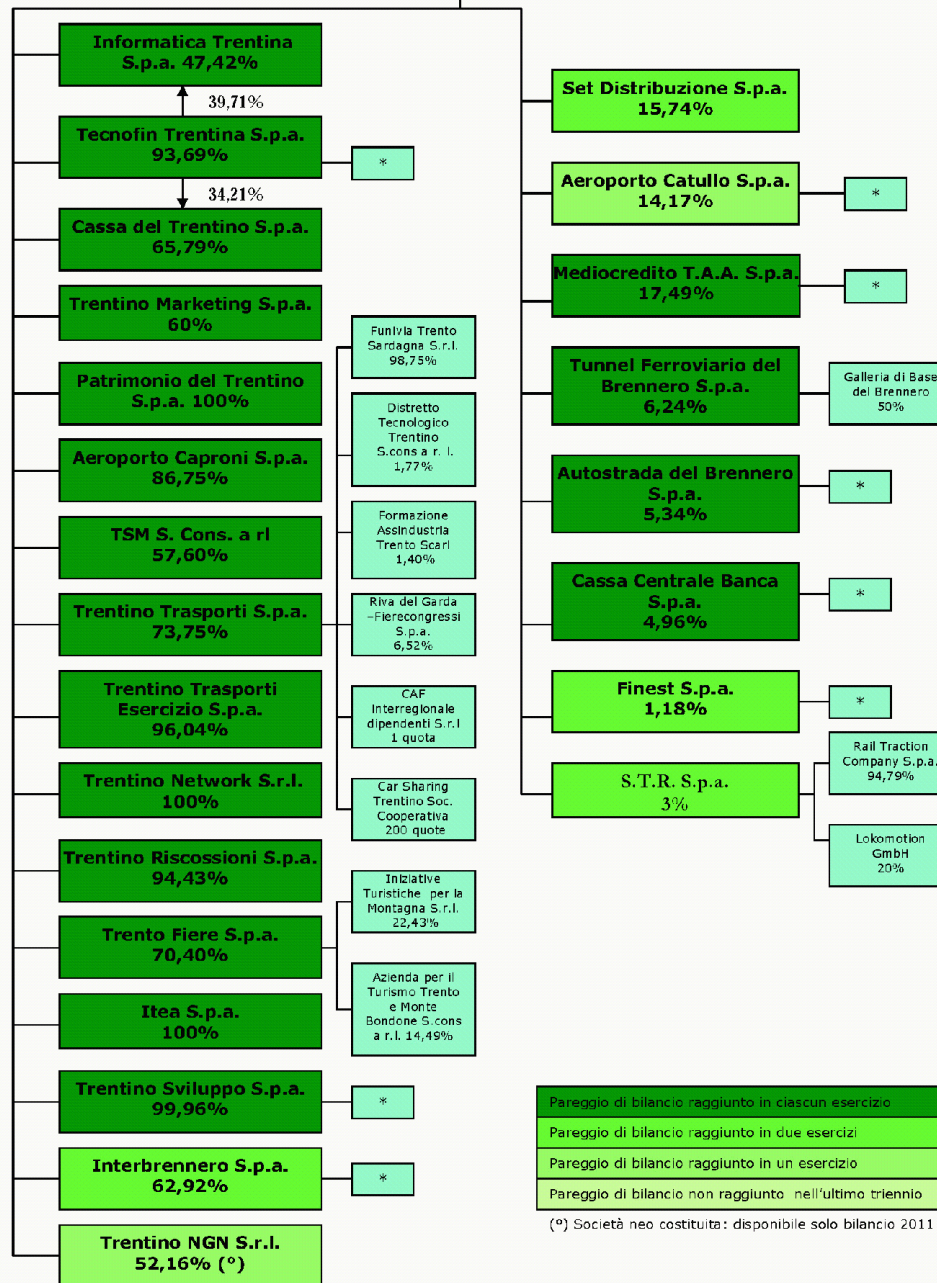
Informatica Trentina S.p.a. 47,42%

39,71%

Tecnofin Trentina S.p.a. 93,69%

*

34,21%

Cassa del Trentino S.p.a. 65,79%

Trentino Marketing S.p.a. 60%

Patrimonio del Trentino S.p.a. 100%

Aeroporto Caproni S.p.a. 86,75%

TSM S. Cons. a rl 57,60%

Trentino Trasporti S.p.a. 73,75%

Trentino Trasporti Esercizio S.p.a. 96,04%

Trentino Network S.r.l. 100%

Trentino Riscossioni S.p.a. 94,43%

Trento Fiere S.p.a. 70,40%

Itea S.p.a. 100%

Trentino Sviluppo S.p.a. 99,96%

*

Interbrennero S.p.a. 62,92%

*

Trentino NGN S.r.l. 52,16% (°)

Funivia Trento Sardagna S.r.l. 98,75%

Distretto Tecnologico Trentino S.cons a r. l. 1,77%

Formazione Assindustria Trento Scarl 1,40%

Riva del Garda –Fierecongressi S.p.a. 6,52%

CAF Interregionale dipendenti S.r.l 1 quota

Car Sharing Trentino Soc. Cooperativa 200 quote

Iniziative Turistiche per la Montagna S.r.l. 22,43%

Azienda per il Turismo Trento e Monte Bondone S.cons a r.l. 14,49%

Set Distribuzione S.p.a. 15,74%

Aeroporto Catullo S.p.a. 14,17%

*

Mediocredito T.A.A. S.p.a. 17,49%

*

Tunnel Ferroviario del Brennero S.p.a. 6,24%

Galleria di Base del Brennero 50%

Autostrada del Brennero S.p.a. 5,34%

*

Cassa Centrale Banca S.p.a. 4,96%

*

Finest S.p.a. 1,18%

*

S.T.R. S.p.a. 3%

Rail Traction Company S.p.a. 94,79%

Lokomotion GmbH 20%

Pareggio di bilancio raggiunto in ciascun esercizio
Pareggio di bilancio raggiunto in due esercizi
Pareggio di bilancio raggiunto in un esercizio
Pareggio di bilancio non raggiunto nell'ultimo triennio

(°) Società neo costituita: disponibile solo bilancio 2011